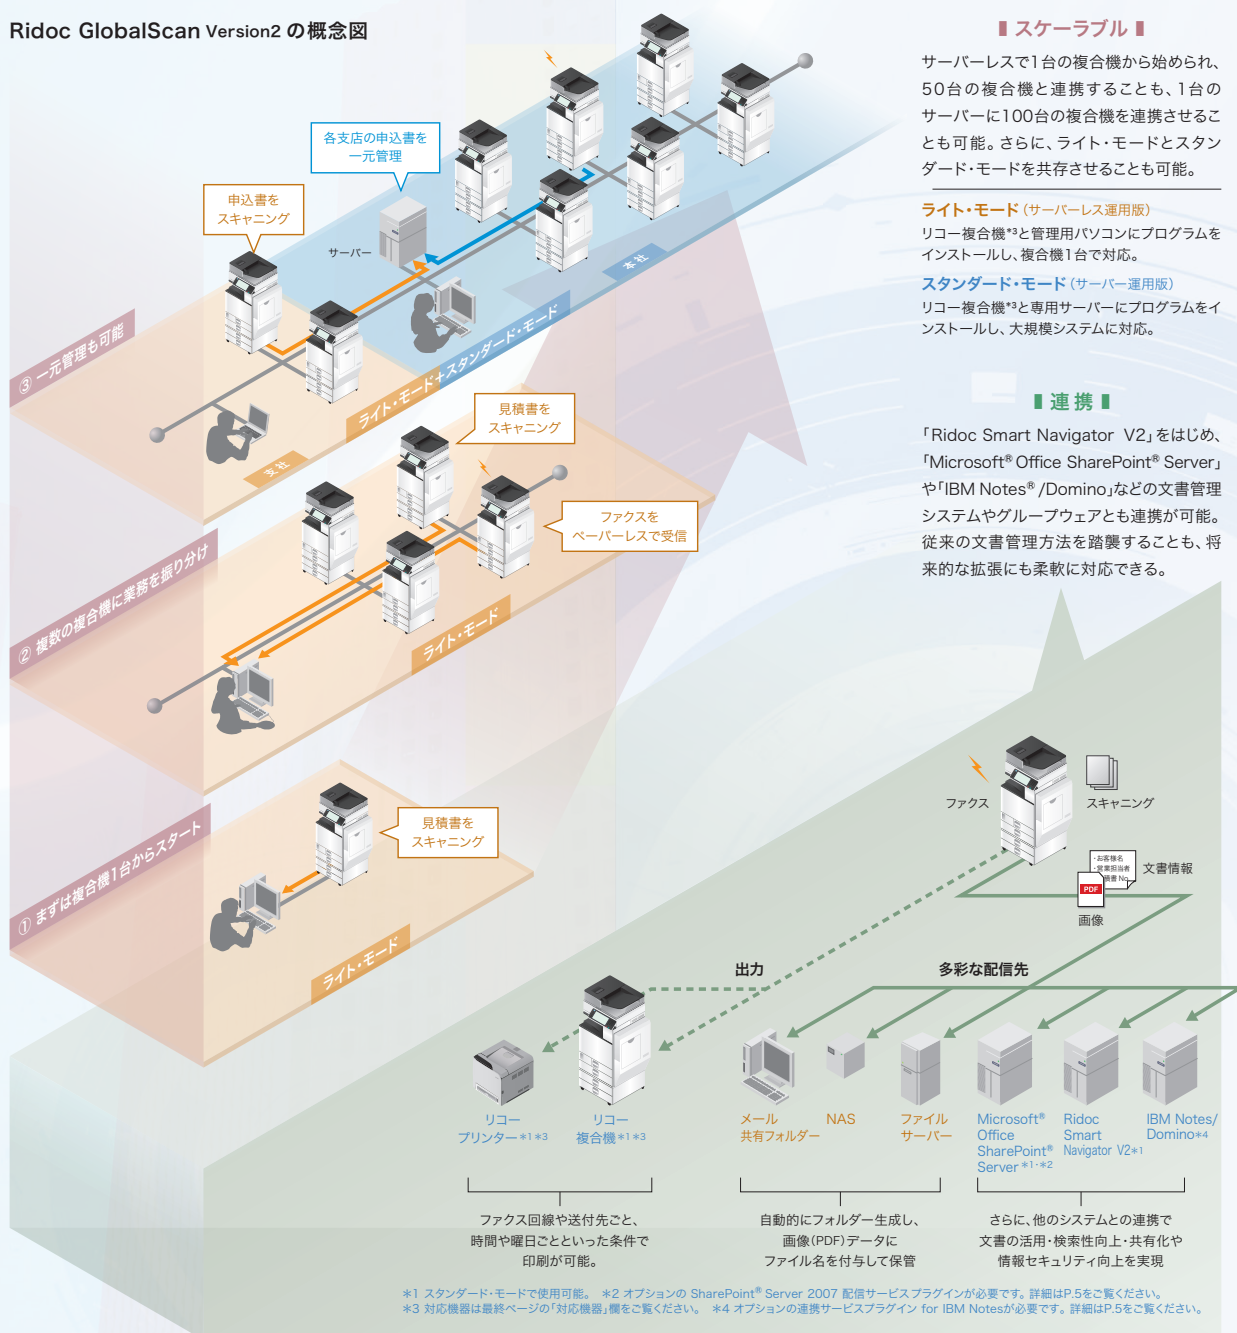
Ridoc GlobalScan Version2 の概念図

各支店の申込書を一元管理

申込書をスキャニング

サーバー

本社

③ 一元管理も可能

ライト・モード+スタンダード・モード

支社

見積書をスキャニング

ファクスをペーパーレスで受信

② 複数の複合機に業務を振り分け

ライト・モード

見積書をスキャニング

① まずは複合機1台からスタート

ライト・モード

スケーラブル

サーバーレスで1台の複合機から始められ、50台の複合機と連携することも、1台のサーバーに100台の複合機を連携させることも可能。さらに、ライト・モードとスタンダード・モードを共存させることも可能。

ライト・モード（サーバーレス運用版）
リコー複合機*3と管理用パソコンにプログラムをインストールし、複合機1台で対応。

スタンダード・モード（サーバー運用版）
リコー複合機*3と専用サーバーにプログラムをインストールし、大規模システムに対応。

連携

「Ridoc Smart Navigator V2」をはじめ、「Microsoft® Office SharePoint® Server」や「IBM Notes® /Domino」などの文書管理システムやグループウェアとも連携が可能。従来の文書管理方法を踏襲することも、将来的な拡張にも柔軟に対応できる。

ファクス

スキャニング

文書情報

PDF

画像

出力

多彩な配信先

リコープリンター*1*3

リコー複合機*1*3

メール共有フォルダー

NAS

ファイルサーバー

Microsoft® Office SharePoint® Server*1・*2

Ridoc Smart Navigator V2*1

IBM Notes/Domino*4

ファクス回線や送付先ごと、時間や曜日ごとといった条件で印刷が可能。

自動的にフォルダー生成し、画像(PDF)データにファイル名を付与して保管

さらに、他のシステムとの連携で文書の活用・検索性向上・共有化や情報セキュリティ向上を実現

*1 スタンダード・モードで使用可能。 *2 オプションの SharePoint® Server 2007 配信サービスプラグインが必要です。詳細はP.5をご覧ください。
*3 対応機器は最終ページの「対応機器」欄をご覧ください。 *4 オプションの連携サービスプラグイン for IBM Notesが必要です。詳細はP.5をご覧ください。